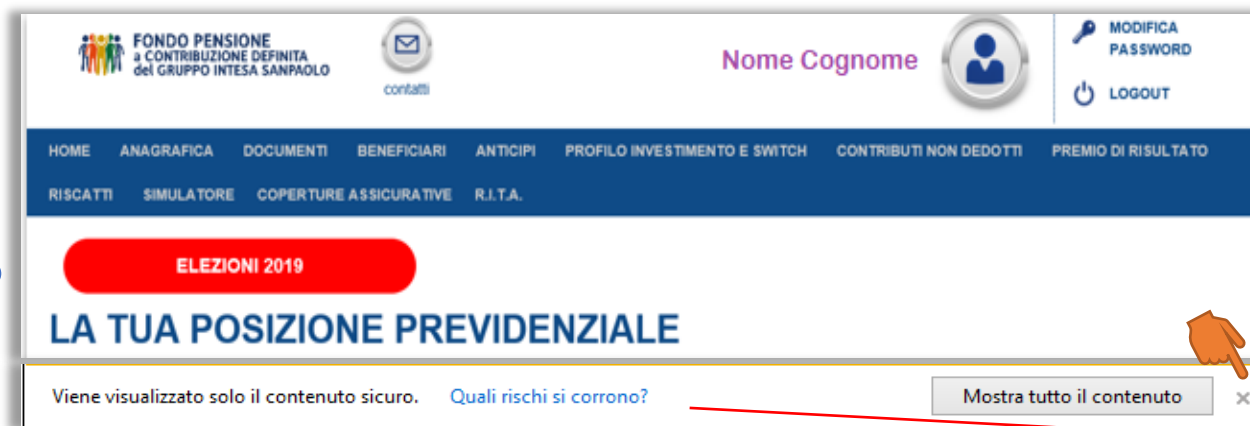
FONDO PENSIONE
a CONTRIBUZIONE DEFINITA
del GRUPPO INTESA SANPAOLO

contatti

Nome Cognome

MODIFICA PASSWORD

LOGOUT

HOME ANAGRAFICA DOCUMENTI BENEFICIARI ANTICIPI PROFILO INVESTIMENTO E SWITCH CONTRIBUTI NON DEDOTTI PREMIO DI RISULTATO RISCATTI SIMULATORE COPERTURE ASSICURATIVE R.I.T.A.

ELEZIONI 2019

LA TUA POSIZIONE PREVIDENZIALE

Viene visualizzato solo il contenuto sicuro. Quali rischi si corrono?

Mostra tutto il contenuto

×